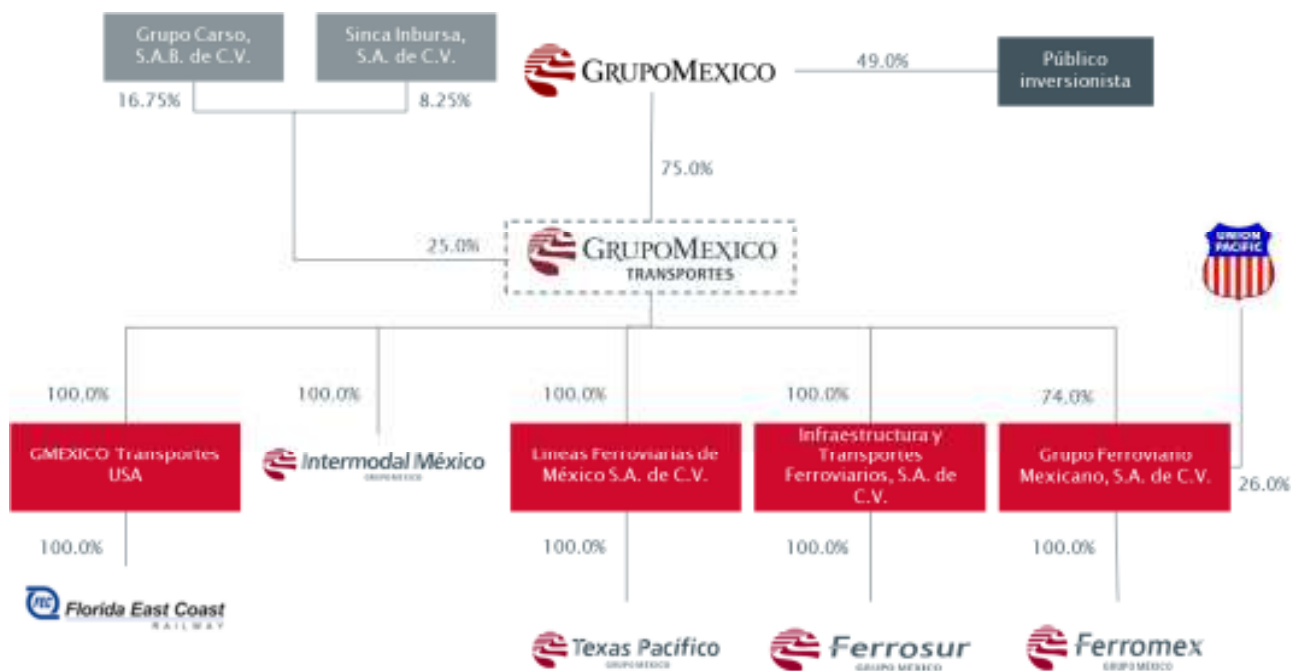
Grupo Carso, S.A.B. de C.V.

Sinca Inbursa, S.A. de C.V.

16.75%

8.25%

GRUPOMEXICO

49.0%

Público inversionista

75.0%

25.0%

GRUPOMEXICO TRANSPORTES

UNION PACIFIC

100.0%

100.0%

100.0%

100.0%

74.0%

GMEXICO Transportes USA

Intermodal México

Líneas Ferroviarias de México S.A. de C.V.

Infraestructura y Transportes Ferroviarios, S.A. de C.V.

Grupo Ferroviario Mexicano, S.A. de C.V.

26.0%

100.0%

100.0%

100.0%

100.0%

FEC Florida East Coast RAILWAY

Texas Pacifico GRUPO MEXICO

Ferrosur GRUPO MEXICO

Ferromex GRUPO MEXICO